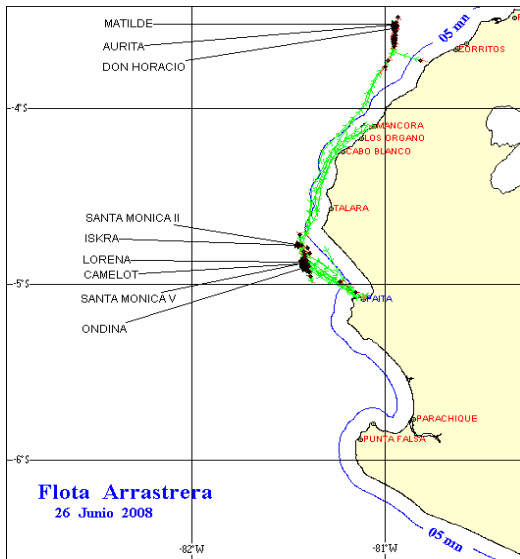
MATILDE
AURITA
DON HORACIO
05 mn
CORRITOS
-4°S
MANCORA
LOS ORGANO
CABO BLANCO
TALARA
SANTA MONICA II
ISKRA
LORENA
CAMELOT
-5°S
SANTA MONICA V
PAITA
ONDINA
PARACHIQUE
PUNTA FALSA
-6°S
Flota Arrastrera
26 Junio 2008
-82°W
-81°W
05 mn